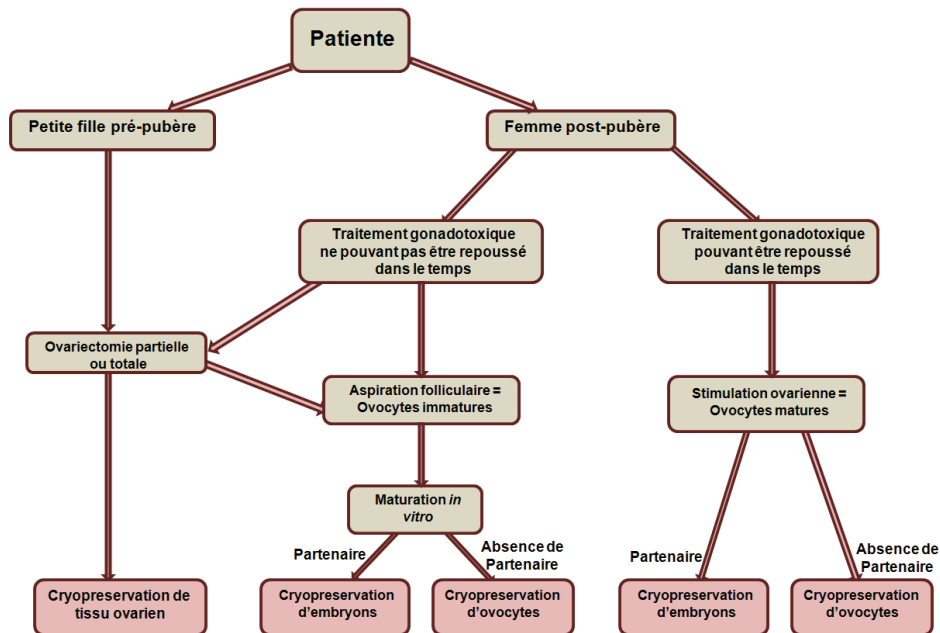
Patiente

Petite fille pré-pubère

Femme post-pubère

Traitement gonadotoxique ne pouvant pas être repoussé dans le temps

Traitement gonadotoxique pouvant être repoussé dans le temps

Ovariectomie partielle ou totale

Aspiration folliculaire = Ovocytes immatures

Stimulation ovarienne = Ovocytes matures

Maturation *in vitro*

Partenaire

Absence de Partenaire

Partenaire

Absence de Partenaire

Cryopreservation de tissu ovarien

Cryopreservation d'embryons

Cryopreservation d'ovocytes

Cryopreservation d'embryons

Cryopreservation d'ovocytes